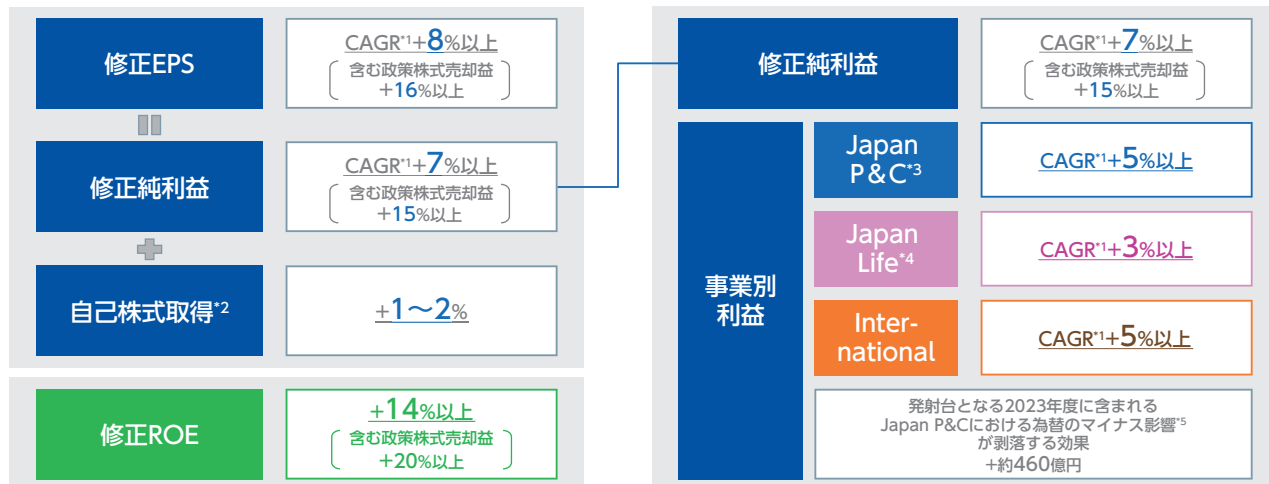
修正EPS

CAGR$^{*1}$+8%以上
含む政策株式売却益
+16%以上

修正純利益

CAGR$^{*1}$+7%以上
含む政策株式売却益
+15%以上

自己株式取得$^{*2}$

+1～2%

修正ROE

+14%以上
含む政策株式売却益
+20%以上

修正純利益

CAGR$^{*1}$+7%以上
含む政策株式売却益
+15%以上

事業別利益

Japan P&C$^{*3}$

CAGR$^{*1}$+5%以上

Japan Life$^{*4}$

CAGR$^{*1}$+3%以上

International

CAGR$^{*1}$+5%以上

発射台となる2023年度に含まれる
Japan P&Cにおける為替のマイナス影響$^{*5}$
が剥落する効果
+約460億円